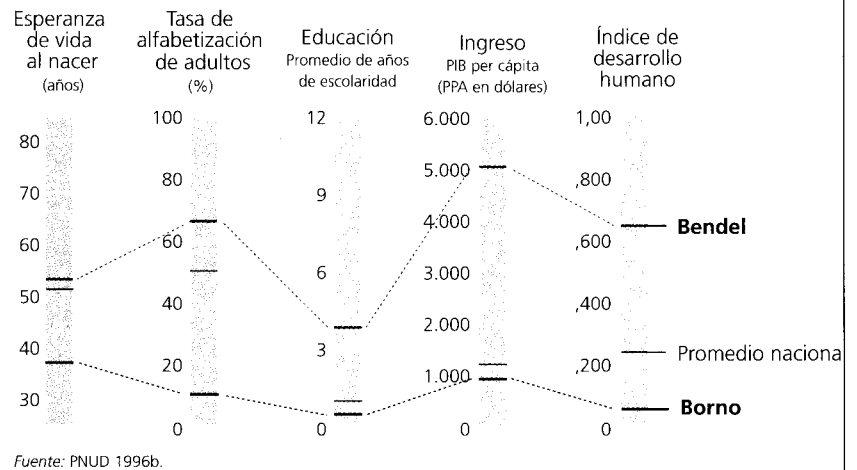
Esperanza de vida al nacer (años)

Tasa de alfabetización de adultos (%)

Educación Promedio de años de escolaridad

Ingreso PIB per cápita (PPA en dólares)

Índice de desarrollo humano

80
70
60
50
40
30

100
80
60
40
20
0

12
9
6
3
0

6.000
5.000
4.000
3.000
2.000
1.000
0

1,00
,800
,600
,400
,200
0

Bendel

Promedio naciona

Borno

Fuente: PNUD 1996b.